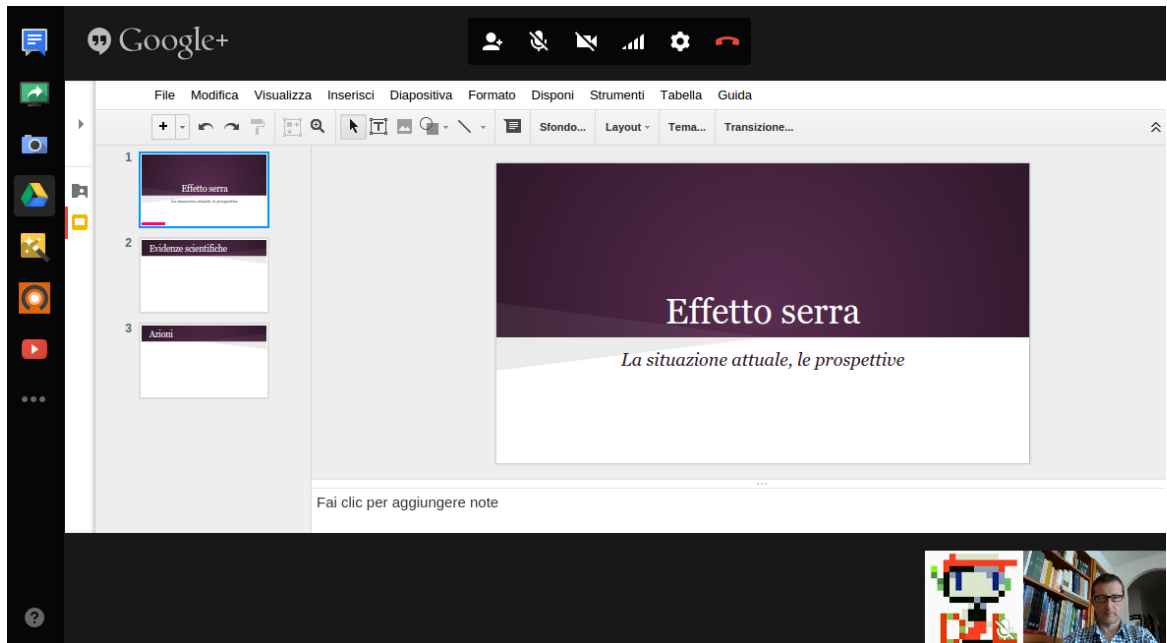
Google+

File Modifica Visualizza Inserisci Diapositiva Formato Disponi Strumenti Tabella Guida

Sfondo... Layout Tema... Transizione...

1
Effetto serra
La situazione attuale, le prospettive

2
Evidenze scientifiche

3
Azioni

Effetto serra

La situazione attuale, le prospettive

Fai clic per aggiungere note